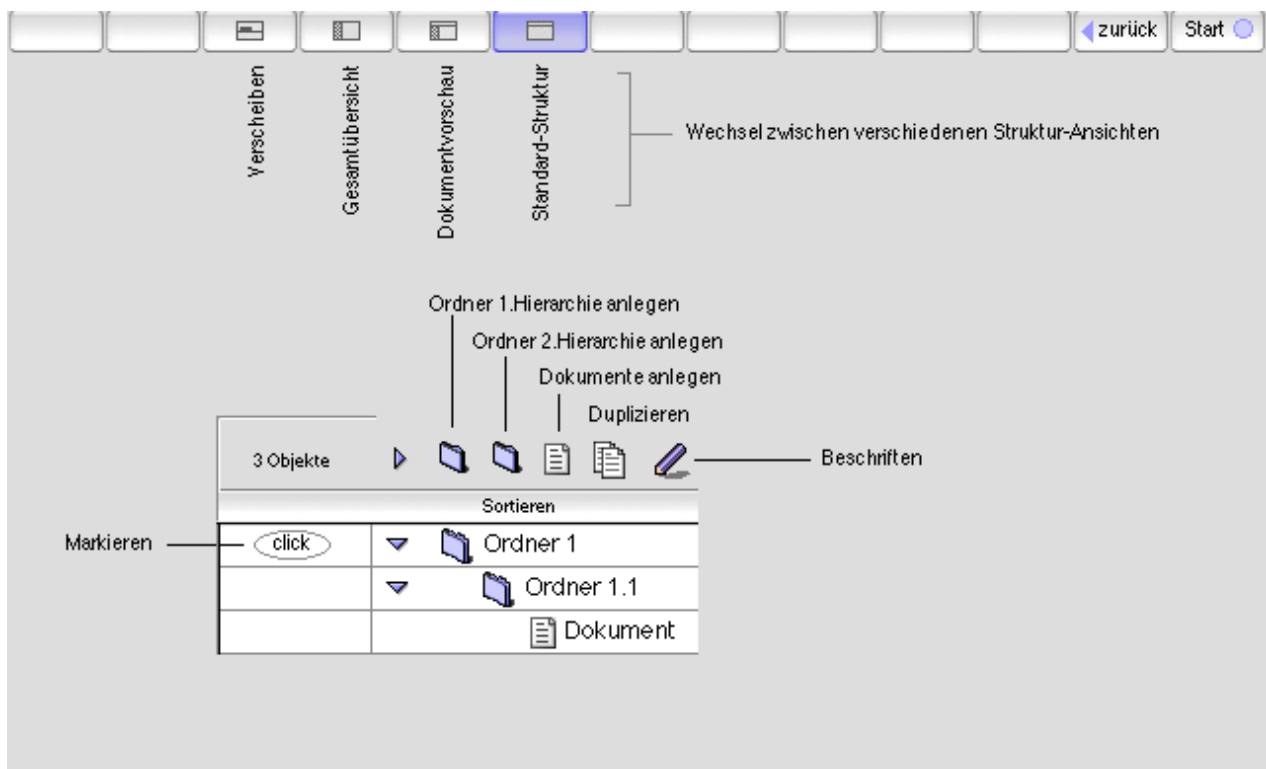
zurück Start

Verscheiben

Gesamtübersicht

Dokumentvorschau

Standard-Struktur

Wechsel zwischen verschiedenen Struktur-Ansichten

Ordner 1.Hierarchie anlegen

Ordner 2.Hierarchie anlegen

Dokumente anlegen

Duplizieren

3 Objekte

Beschriften

Sortieren

Markieren

click

Ordner 1

Ordner 1.1

Dokument